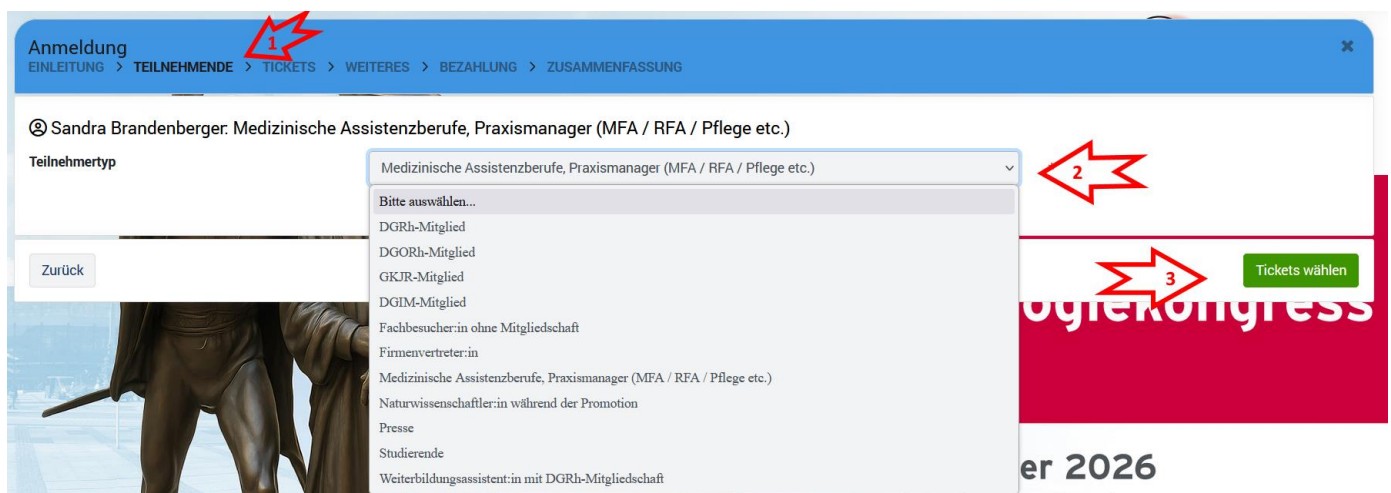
Anmeldung
EINLEITUNG > TEILNEHMENDE > TICKETS > WEITERES > BEZAHLUNG > ZUSAMMENFASSUNG

1

×

Sandra Brandenberger: Medizinische Assistenzberufe, Praxismanager (MFA / RFA / Pflege etc.)

Teilnehmertyp

Medizinische Assistenzberufe, Praxismanager (MFA / RFA / Pflege etc.)

2

Bitte auswählen...
DGRh-Mitglied
DGORh-Mitglied
GKJR-Mitglied
DGIM-Mitglied
Fachbesucher:in ohne Mitgliedschaft
Firmenvertreter:in
Medizinische Assistenzberufe, Praxismanager (MFA / RFA / Pflege etc.)
Naturwissenschaftler:in während der Promotion
Presse
Studierende
Weiterbildungsassistent:in mit DGRh-Mitgliedschaft

Zurück

3

Tickets wählen

ologiekongress

er 2026